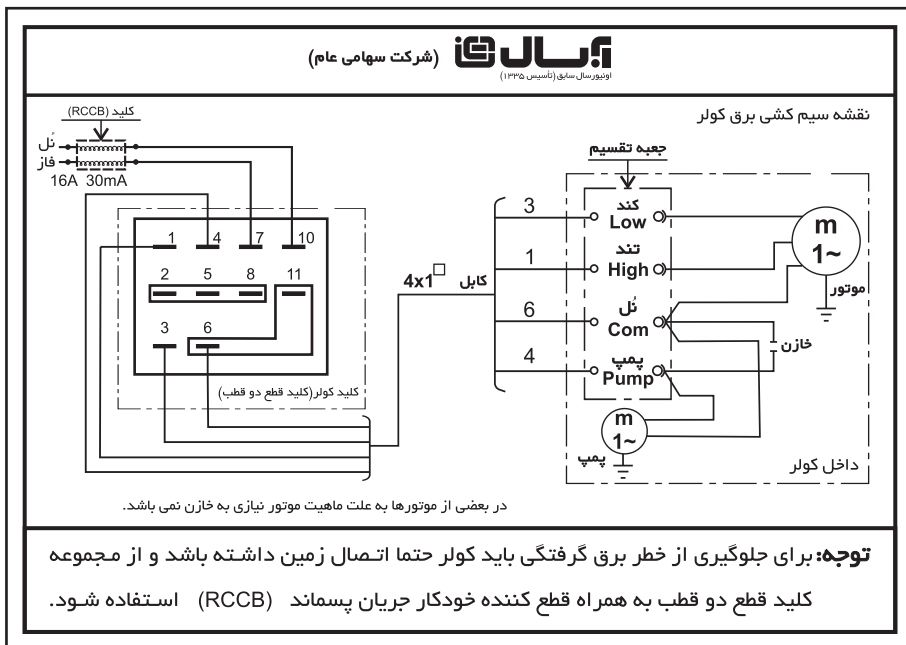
(شرکت سهامی عام) آبسال
اونیورسال سابق (تاسیس ۱۳۳۵)

نقشه سیم کشی برق کولر

کلید (RCCB)
نُل
فاز
16A 30mA

1 4 7 10
2 5 8 11
3 6

کلید کولر(کلید قطع دو قطب)

$4x1^{\square}$ کابل

3
1
6
4

جعبه تقسیم
کند Low
تند High
نُل Com
پمپ Pump

m 1~
موتور
خازن
m 1~
پمپ
داخل کولر

در بعضی از موتورها به علت ماهیت موتور نیازی به خازن نمی باشد.

توجه: برای جلوگیری از خطر برق گرفتگی باید کولر حتما اتصال زمین داشته باشد و از مجموعه کلید قطع دو قطب به همراه قطع کننده خودکار جریان پسماند (RCCB) استفاده شود.